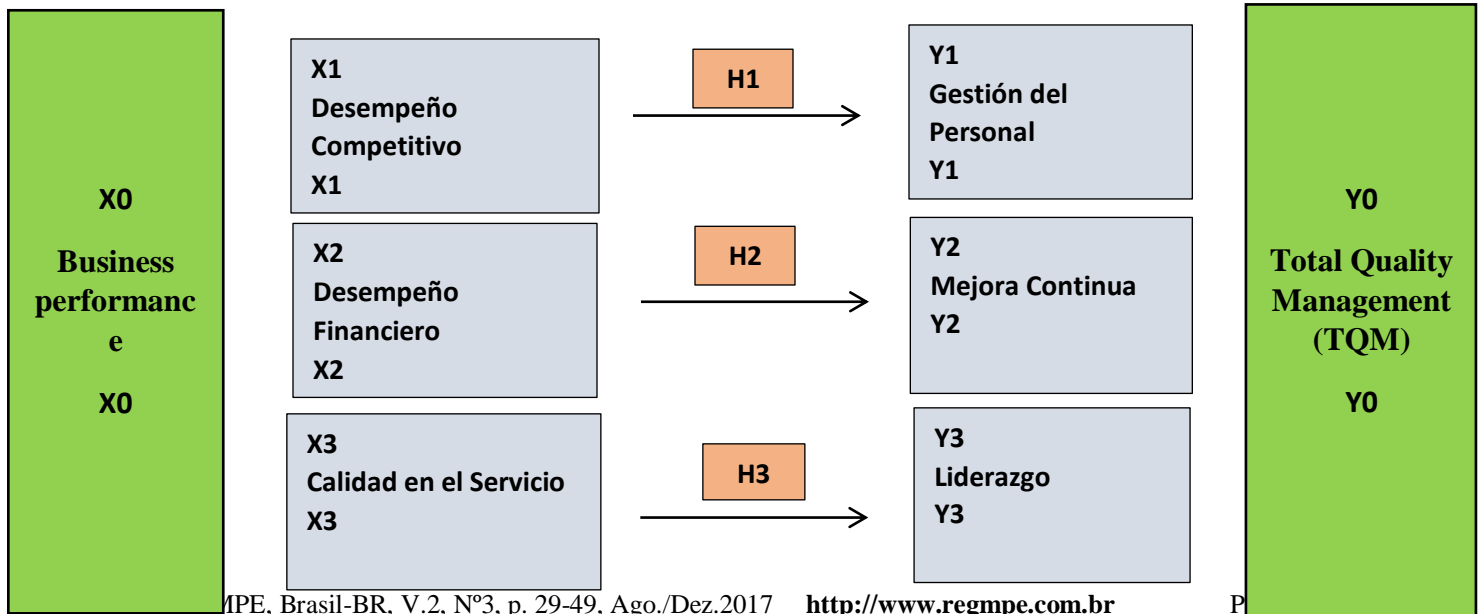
X0

Business performance

X0

X1
Desempeño Competitivo
X1

H1

Y1
Gestión del Personal
Y1

X2
Desempeño Financiero
X2

H2

Y2
Mejora Continua
Y2

X3
Calidad en el Servicio
X3

H3

Y3
Liderazgo
Y3

Y0

Total Quality Management (TQM)

Y0

MPE, Brasil-BR, V.2, Nº3, p. 29-49, Ago./Dez.2017 **http://www.regmpe.com.br** P